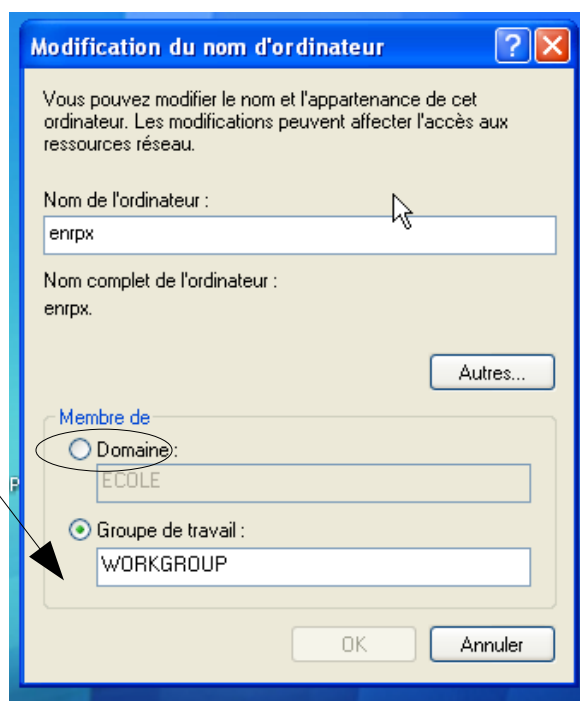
Modification du nom d'ordinateur

Vous pouvez modifier le nom et l'appartenance de cet ordinateur. Les modifications peuvent affecter l'accès aux ressources réseau.

Nom de l'ordinateur :

enrpx

Nom complet de l'ordinateur :

enrpx.

Autres...

Membre de

Domaine :

ECOLE

Groupe de travail :

WORKGROUP

OK

Annuler